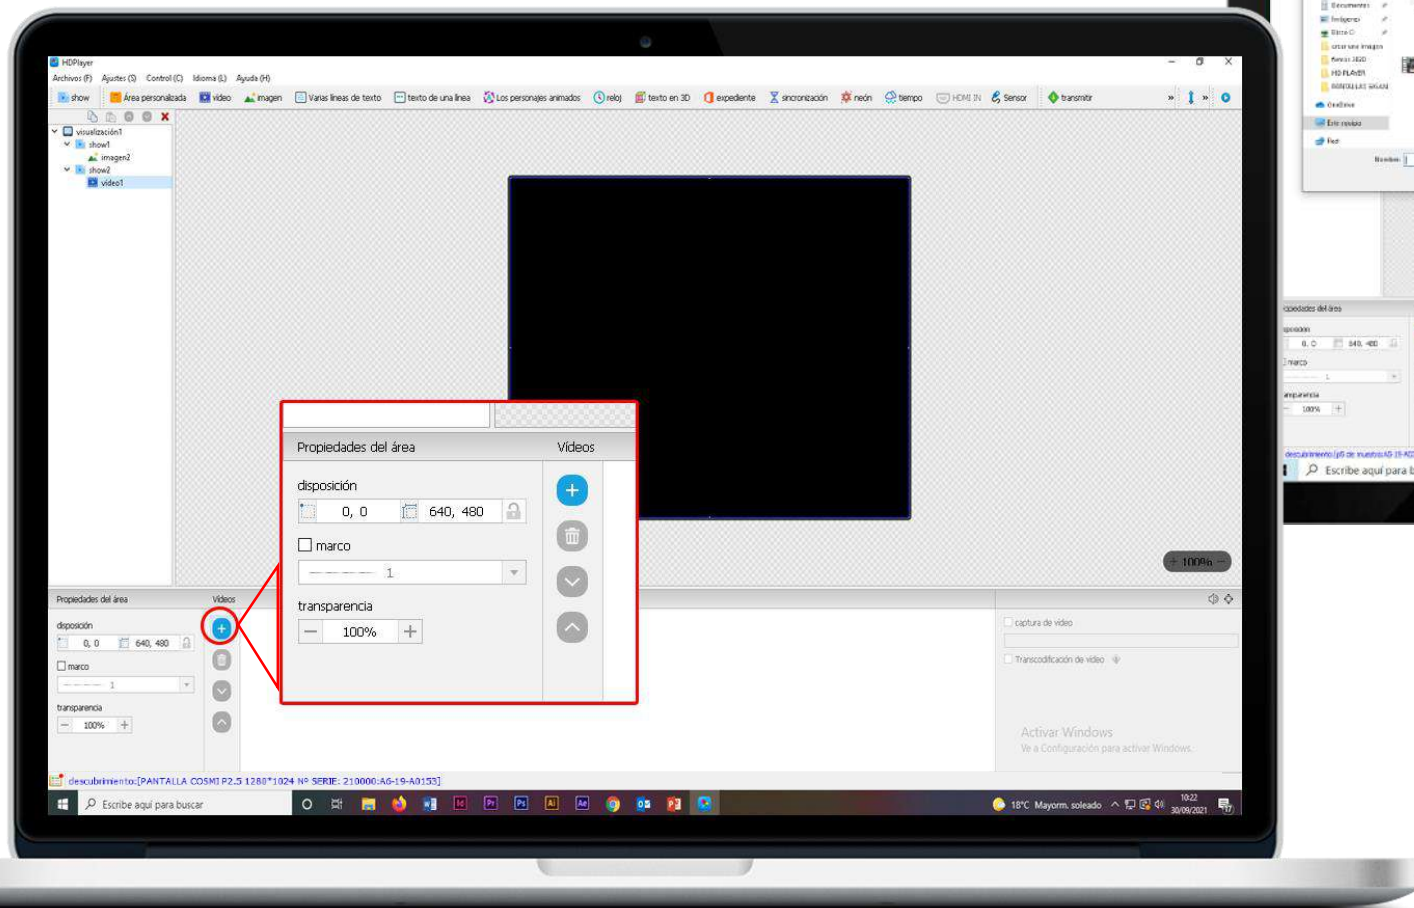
HDPlayer
Archivos (F) Ajustes (S) Control (C) Idioma (L) Ayuda (H)
show Área personalizada vídeo imagen Varias líneas de texto texto de una línea Los personajes animados reloj texto en 3D expediente sincronización neón tiempo HDMI IN Sensor transmitir

visualización1
show1
imagen2
show2
video1

Propiedades del área
Vídeos
disposición
0, 0
640, 480
marco
1
transparencia
100%

Propiedades del área
Vídeos
disposición
0, 0
640, 480
marco
1
transparencia
100%

100%

captura de vídeo
Transcodificación de vídeo
Activar Windows
Ve a Configuración para activar Windows.

descubrimiento:[PANTALLA COSMI P2.5 1280*1024 Nº SERIE: 210000:A6-19-A0153]

Escribe aquí para buscar
18°C Mayorm. soleado
10:22
30/09/2021

Documentos
Imágenes
Disco C
crear una imagen
Banco 3ED
HD PLAYER
PANTALLAS GIGAN
OneDrive
Este equipo
Red
Nombre:
piedades del área
sposición
0, 0
640, 480
marco
1
nsparencia
100%
descubrimiento:[p5 de muestra A5-19-A0
Escribe aquí para b